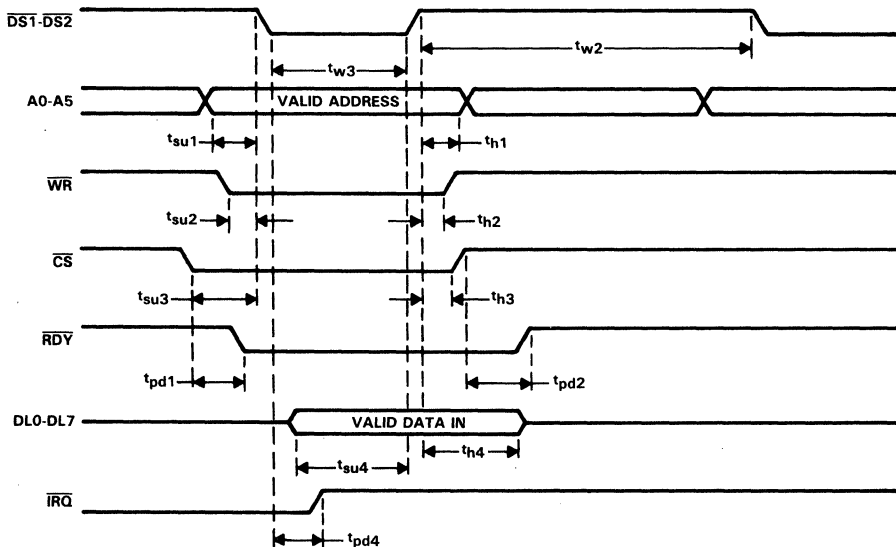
$\overline{DS1}$·$\overline{DS2}$

$t_{w3}$

$t_{w2}$

A0-A5

VALID ADDRESS

$t_{su1}$

$t_{h1}$

$\overline{WR}$

$t_{su2}$

$t_{h2}$

$\overline{CS}$

$t_{su3}$

$t_{h3}$

$\overline{RDY}$

$t_{pd1}$

$t_{pd2}$

DL0-DL7

VALID DATA IN

$t_{su4}$

$t_{h4}$

$\overline{IRQ}$

$t_{pd4}$